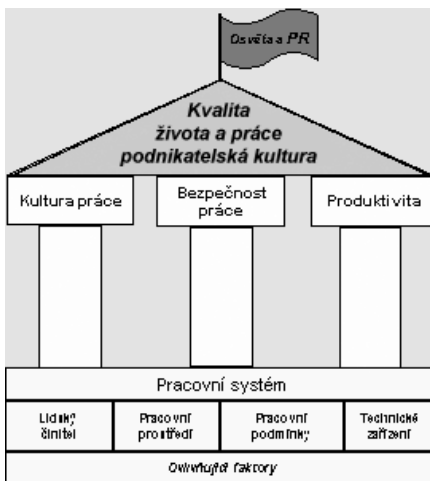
Osvěta a PR

Kvalita života a práce podnikatelská kultura

Kultura práce

Bezpečnost práce

Produktivita

Pracovní systém

Lidský činitel

Pracovní prostředí

Pracovní podmínky

Technické zařízení

Ovlivňující faktory